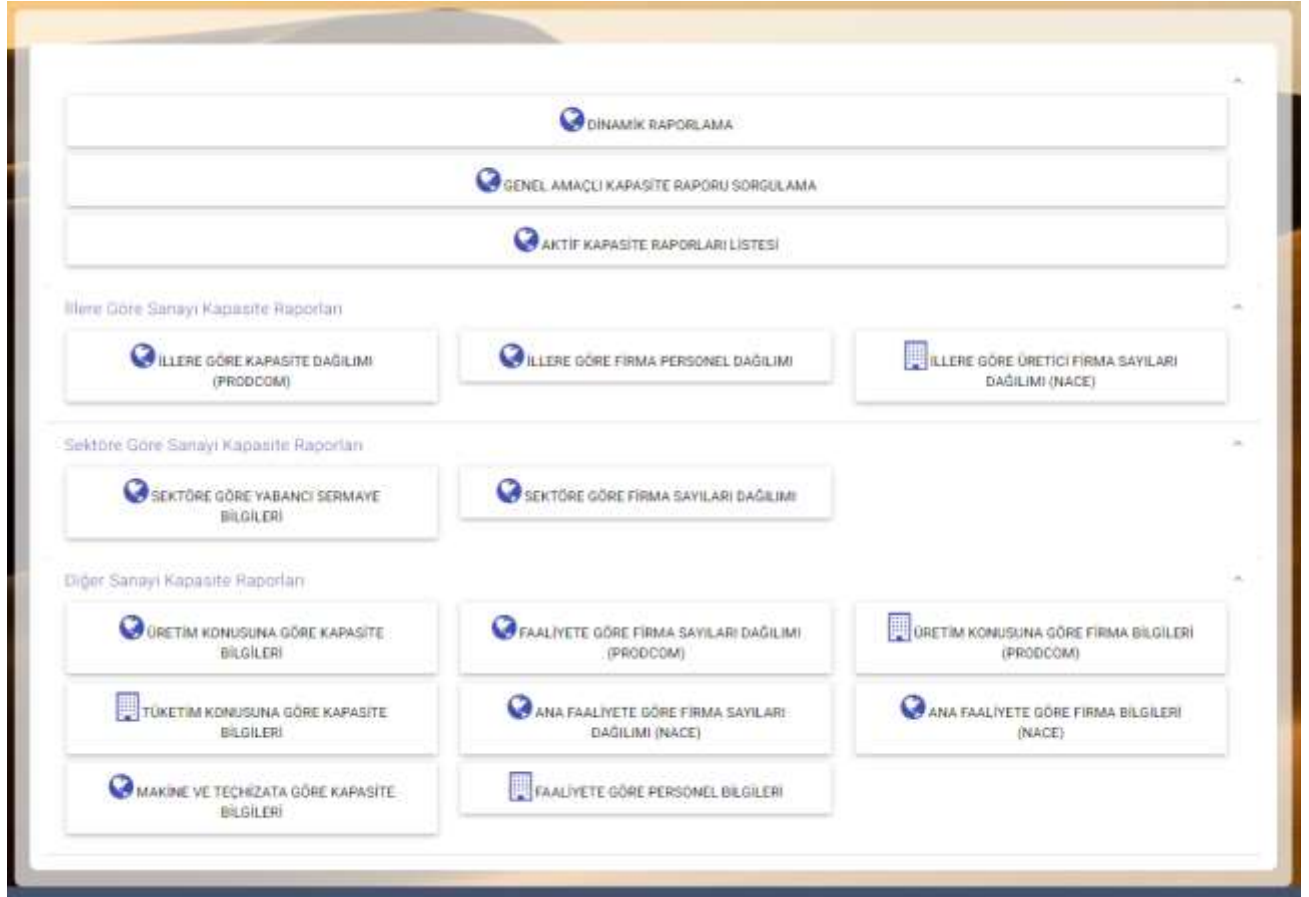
DİNAMİK RAPORLAMA

GENEL AMAÇLI KAPASİTE RAPORU SORGULAMA

AKTİF KAPASİTE RAPORLARI LİSTESİ

İllere Göre Sanayi Kapasite Raporları

İLLERE GÖRE KAPASİTE DAĞILIMI (PRODCOM)

İLLERE GÖRE FİRMA PERSONEL DAĞILIMI

İLLERE GÖRE ÜRETİCİ FİRMA SAYILARI DAĞILIMI (NACE)

Sektöre Göre Sanayi Kapasite Raporları

SEKTÖRE GÖRE YABANCI SERMAYE BİLGİLERİ

SEKTÖRE GÖRE FİRMA SAYILARI DAĞILIMI

Diğer Sanayi Kapasite Raporları

ÜRETİM KONUSUNA GÖRE KAPASİTE BİLGİLERİ

FAALİYETE GÖRE FİRMA SAYILARI DAĞILIMI (PRODCOM)

ÜRETİM KONUSUNA GÖRE FİRMA BİLGİLERİ (PRODCOM)

TÜKETİM KONUSUNA GÖRE KAPASİTE BİLGİLERİ

ANA FAALİYETE GÖRE FİRMA SAYILARI DAĞILIMI (NACE)

ANA FAALİYETE GÖRE FİRMA BİLGİLERİ (NACE)

MAKİNE VE TEÇHİZATA GÖRE KAPASİTE BİLGİLERİ

FAALİYETE GÖRE PERSONEL BİLGİLERİ